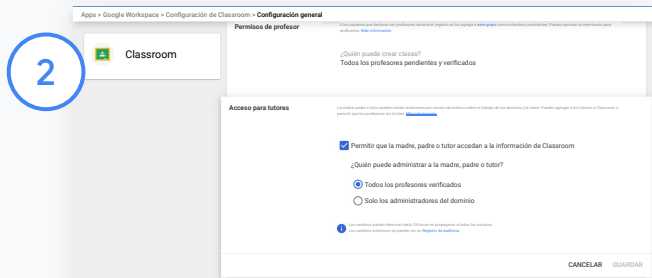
2

Apps > Google Workspace > Configuración de Classroom > Configuración general

Classroom

Permisos de profesor

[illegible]

¿Quién puede crear clases?
Todos los profesores pendientes y verificados

Acceso para tutores

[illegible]

Permitir que la madre, padre o tutor accedan a la información de Classroom

¿Quién puede administrar a la madre, padre o tutor?

Todos los profesores verificados

Solo los administradores del dominio

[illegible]

CANCELAR GUARDAR